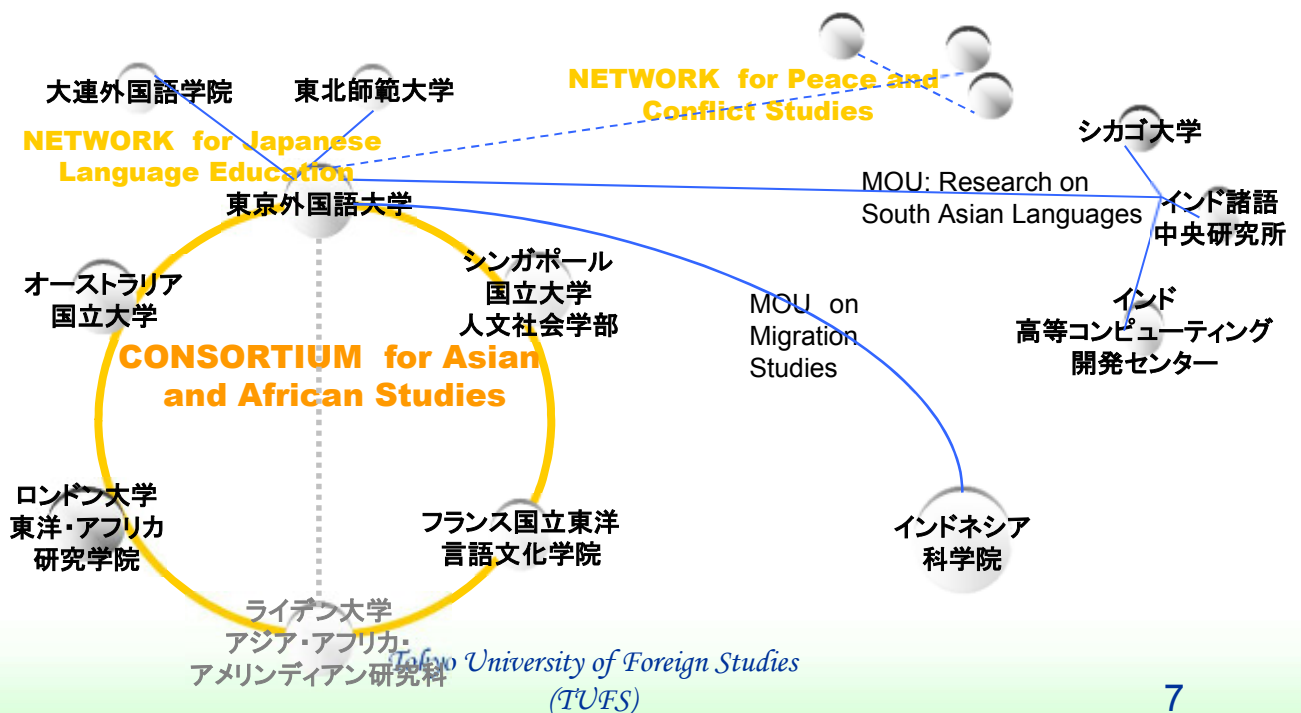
大連外国語学院

東北師範大学

NETWORK for Peace and Conflict Studies

NETWORK for Japanese Language Education

東京外国語大学

シカゴ大学

MOU: Research on South Asian Languages

インド諸語中央研究所

シンガポール国立大学人文社会学部

オーストラリア国立大学

MOU on Migration Studies

インド高等コンピューティング開発センター

CONSORTIUM for Asian and African Studies

ロンドン大学東洋・アフリカ研究学院

フランス国立東洋言語文化学院

インドネシア科学院

ライデン大学アジア・アフリカ・アメリンディアン研究科

Tokyo University of Foreign Studies (TUFS)

7